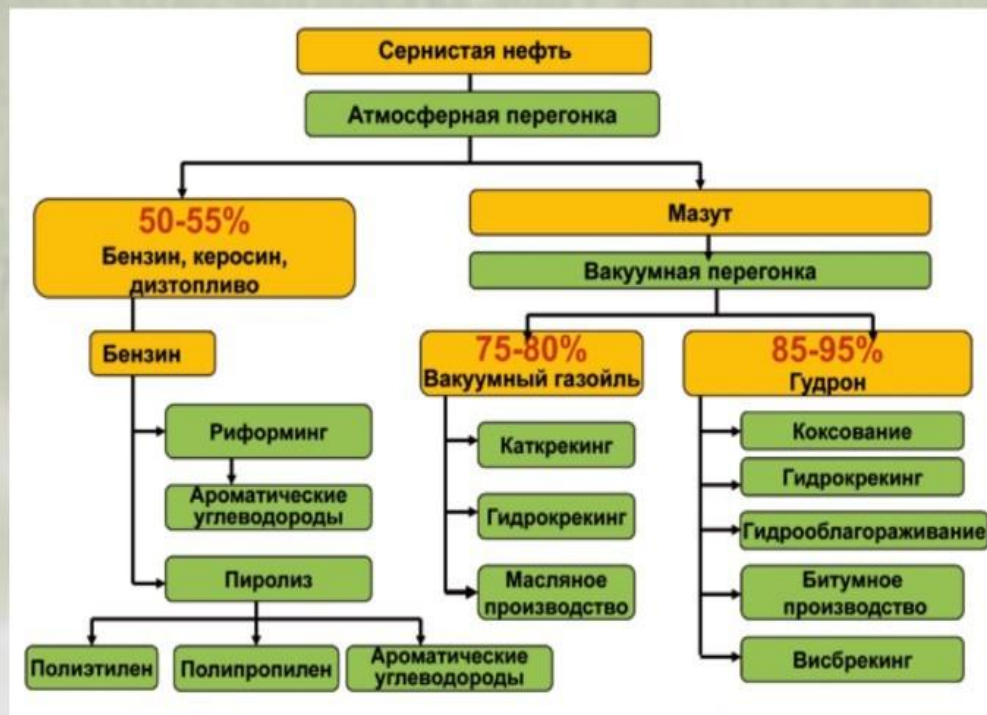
Сернистая нефть

Атмосферная перегонка

50-55%
Бензин, керосин, дизтопливо

Мазут

Вакуумная перегонка

Бензин

75-80%
Вакуумный газойль

85-95%
Гудрон

Риформинг

Ароматические углеводороды

Пиролиз

Каткрекинг

Гидрокрекинг

Масляное производство

Коксование

Гидрокрекинг

Гидрооблагораживание

Битумное производство

Висбрекинг

Полиэтилен

Полипропилен

Ароматические углеводороды